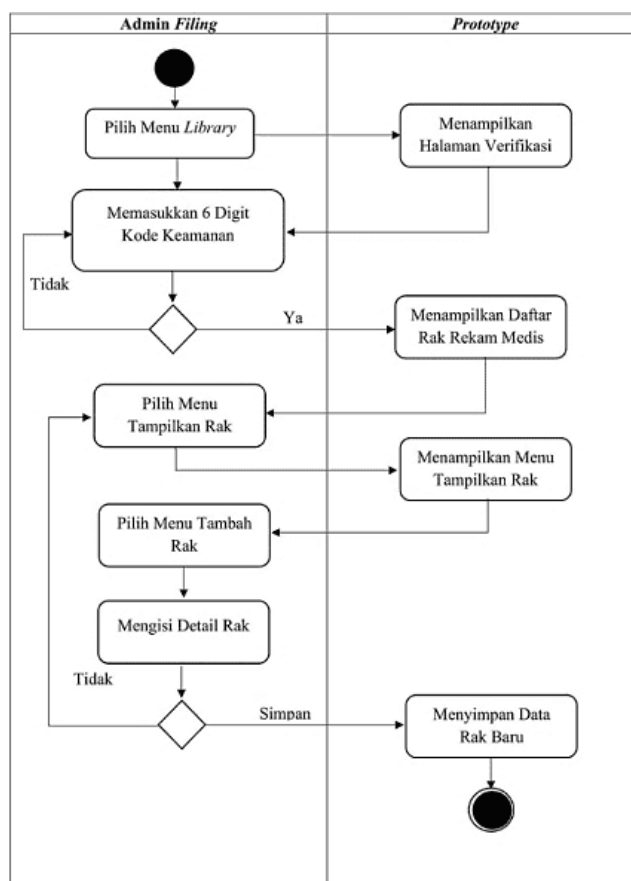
Admin *Filing*

*Prototype*

Pilih Menu *Library*

Menampilkan Halaman Verifikasi

Memasukkan 6 Digit Kode Keamanan

Tidak

Ya

Menampilkan Daftar Rak Rekam Medis

Pilih Menu Tampilkan Rak

Menampilkan Menu Tampilkan Rak

Pilih Menu Tambah Rak

Mengisi Detail Rak

Tidak

Simpan

Menyimpan Data Rak Baru